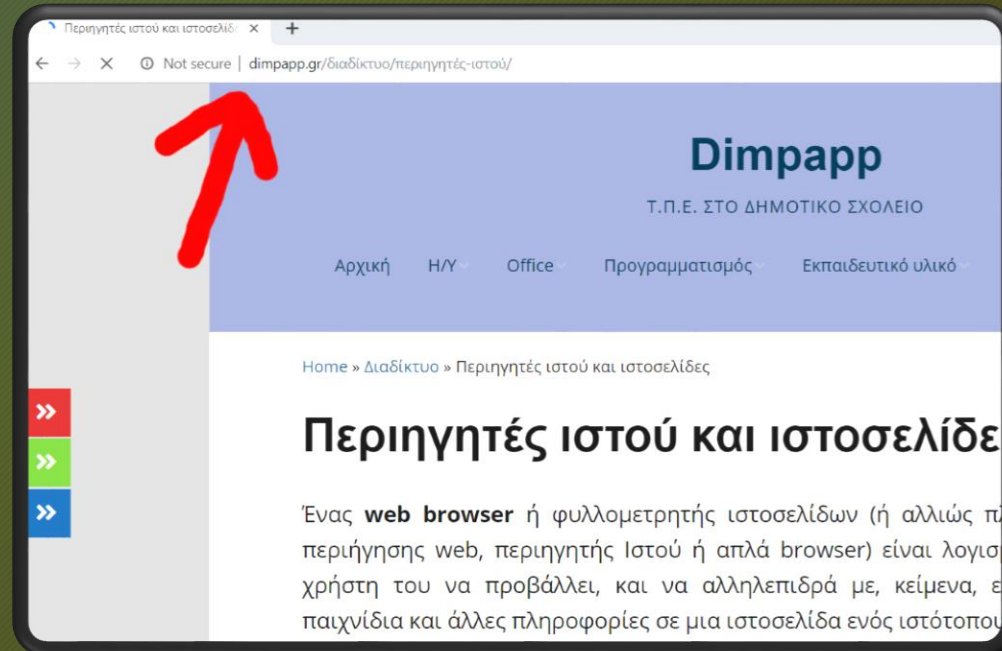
Περιηγητές ιστού και ιστοσελίδ ×
+

Not secure | dimpapp.gr/διαδίκτυο/περιηγητές-ιστού/

Dimpapp

Τ.Π.Ε. ΣΤΟ ΔΗΜΟΤΙΚΟ ΣΧΟΛΕΙΟ

Αρχική Η/Υ Office Προγραμματισμός Εκπαιδευτικό υλικό

Home » Διαδίκτυο » Περιηγητές ιστού και ιστοσελίδες

Περιηγητές ιστού και ιστοσελίδε

Ένας **web browser** ή φυλλομετρητής ιστοσελίδων (ή αλλιώς π περιήγησης web, περιηγητής Ιστού ή απλά browser) είναι λογισ χρήστη του να προβάλλει, και να αλληλεπιδρά με, κείμενα, ε παιχνίδια και άλλες πληροφορίες σε μια ιστοσελίδα ενός ιστότοπου